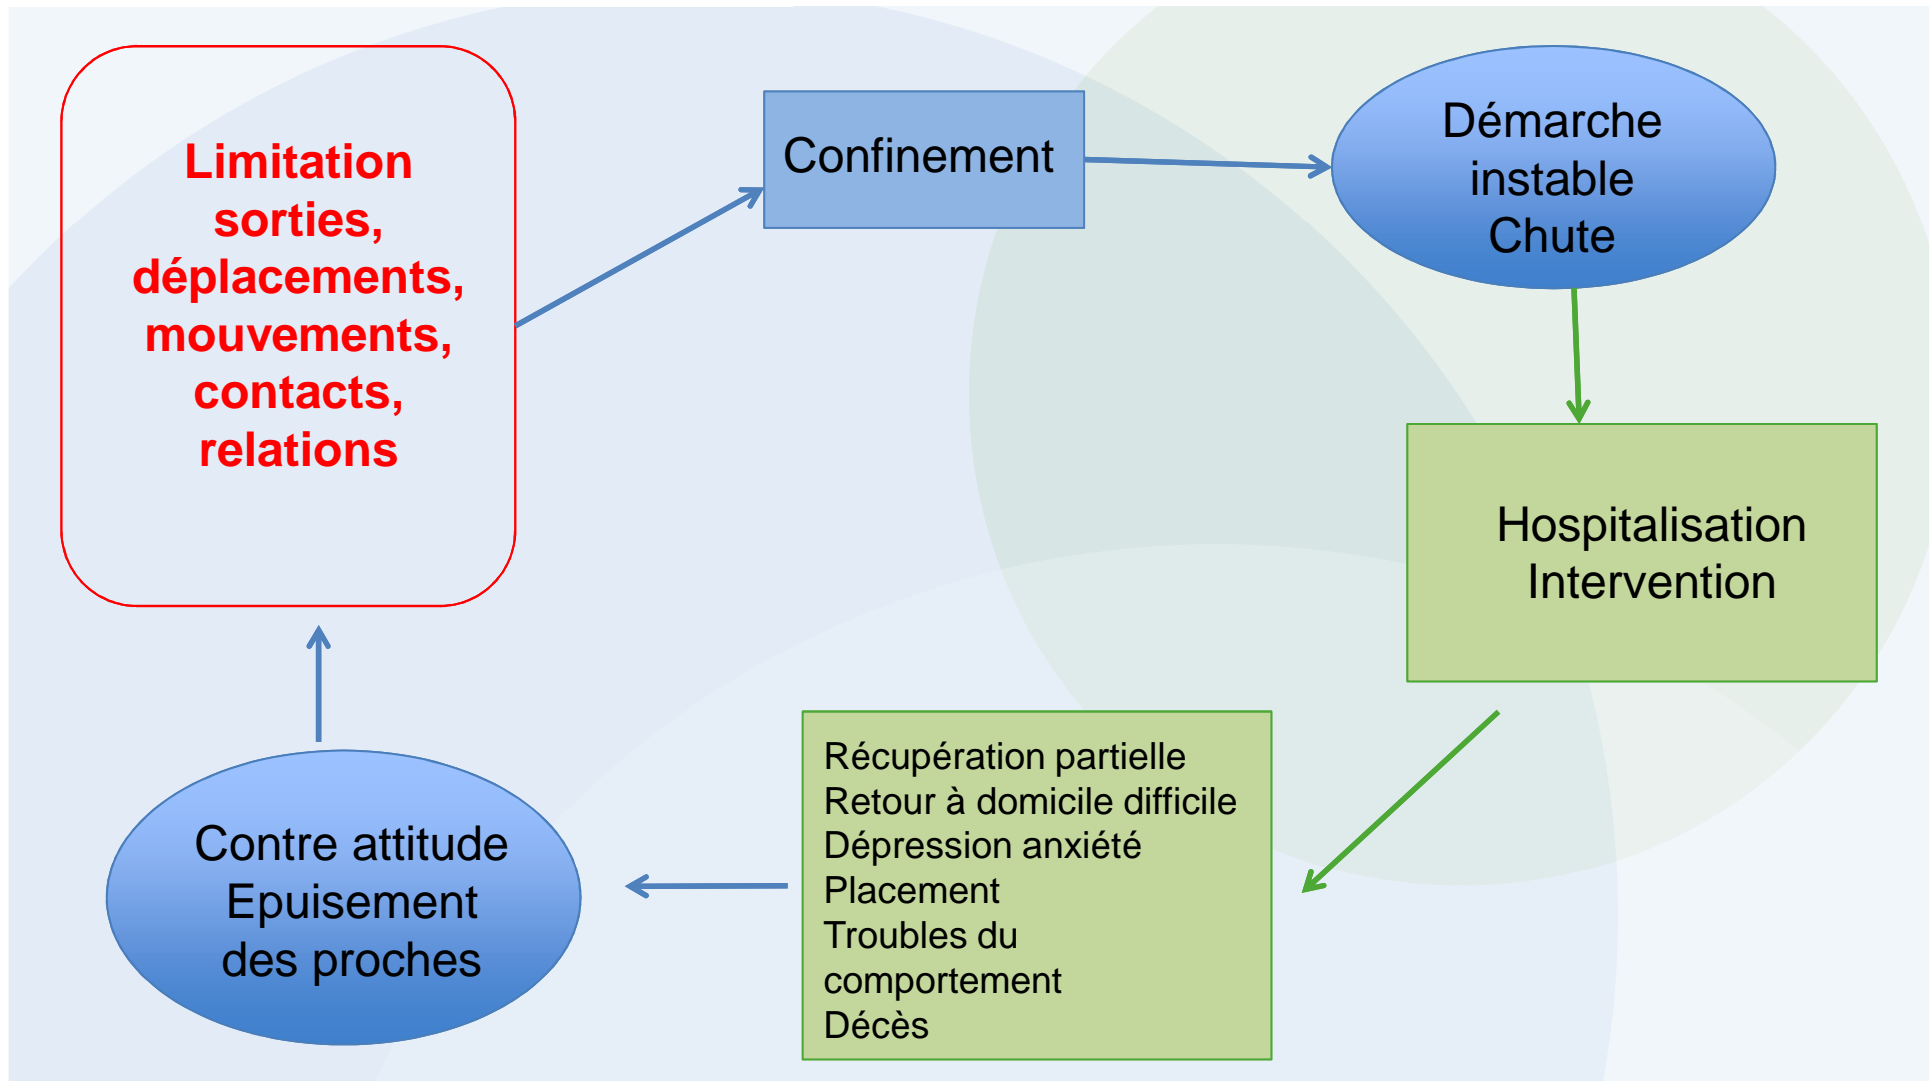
Limitation sorties, déplacements, mouvements, contacts, relations

Confinement

Démarche instable Chute

Hospitalisation Intervention

Récupération partielle
Retour à domicile difficile
Dépression anxiété
Placement
Troubles du comportement
Décès

Contre attitude Epuisement des proches